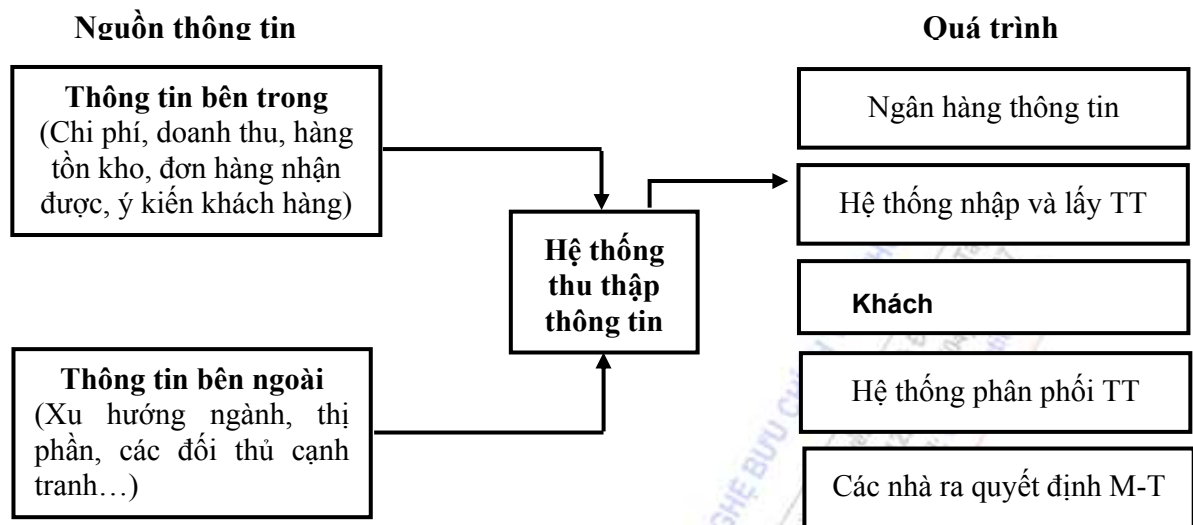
Nguồn thông tin

Quá trình

Thông tin bên trong
(Chi phí, doanh thu, hàng tồn kho, đơn hàng nhận được, ý kiến khách hàng)

Hệ thống thu thập thông tin

Thông tin bên ngoài
(Xu hướng ngành, thị phần, các đối thủ cạnh tranh…)

Ngân hàng thông tin

Hệ thống nhập và lấy TT

Khách

Hệ thống phân phối TT

Các nhà ra quyết định M-T

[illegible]HỆ BƯU C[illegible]